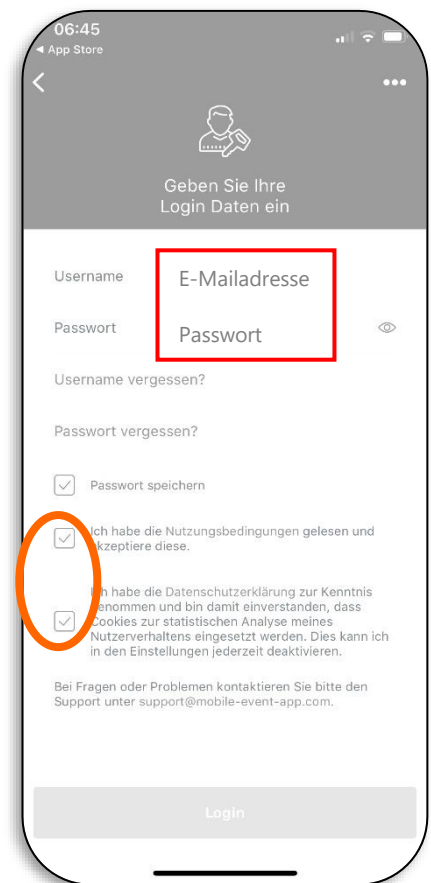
06:45
◂ App Store

Geben Sie Ihre Login Daten ein

Username E-Mailadresse

Passwort Passwort

Username vergessen?

Passwort vergessen?

Passwort speichern

Ich habe die Nutzungsbedingungen gelesen und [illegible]kzeptiere diese.

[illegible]h habe die Datenschutzerklärung zur Kenntnis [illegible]enommen und bin damit einverstanden, dass Cookies zur statistischen Analyse meines Nutzerverhaltens eingesetzt werden. Dies kann ich in den Einstellungen jederzeit deaktivieren.

Bei Fragen oder Problemen kontaktieren Sie bitte den Support unter support@mobile-event-app.com.

Login